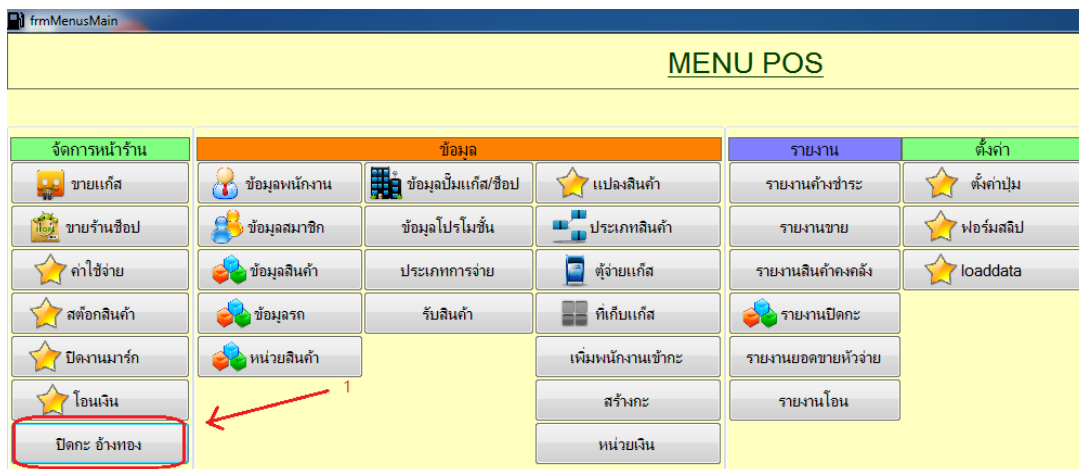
frmMenusMain

MENU POS

จัดการหน้าร้าน
ขายแก๊ส
ขายร้านช็อป
ค่าใช้จ่าย
สต๊อกสินค้า
ปิดงานมาร์ก
โอนเงิน
ปิดกะ อ้างทอง

ข้อมูล
ข้อมูลพนักงาน
ข้อมูลปั๊มแก๊ส/ช็อป
แปลงสินค้า
ข้อมูลสมาชิก
ข้อมูลโปรโมชั่น
ประเภทสินค้า
ข้อมูลสินค้า
ประเภทการจ่าย
ตู้จ่ายแก๊ส
ข้อมูลรถ
รับสินค้า
ที่เก็บแก๊ส
หน่วยสินค้า
เพิ่มพนักงานเข้ากะ
สร้างกะ
หน่วยเงิน

รายงาน
รายงานค้างชำระ
รายงานขาย
รายงานสินค้าคงคลัง
รายงานปิดกะ
รายงานยอดขายหัวจ่าย
รายงานโอน

ตั้งค่า
ตั้งค่าปุ่ม
ฟอร์มสลิป
loaddata

1